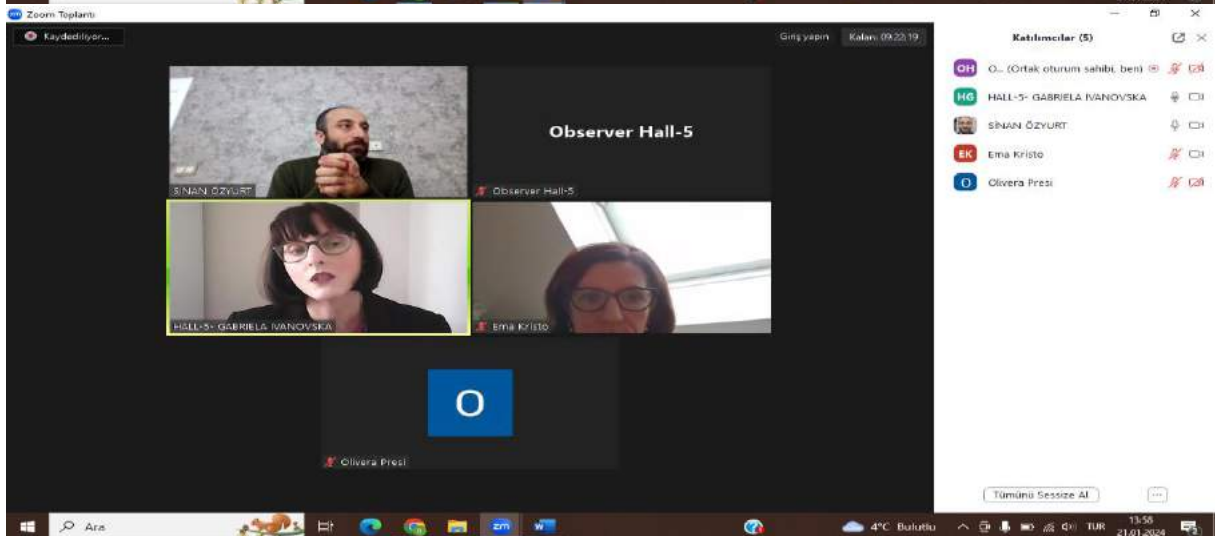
Zoom Toplantı

Kaydediliyor...

Giriş yapın

Kalan: 09:22:19

Observer Hall-5

SİNAN ÖZYURT

Observer Hall-5

HALL-5- GABRIELA IVANOVSKA

Ema Kristo

O

Olivera Presi

Katılımcılar (5)

OH O... (Ortak oturum sahibi, ben)

HG HALL-5- GABRIELA IVANOVSKA

SİNAN ÖZYURT

EK Ema Kristo

O Olivera Presi

Tümünü Sessize Al

...

Ara

4°C Bulutlu

TUR

13:58
21.01.2024